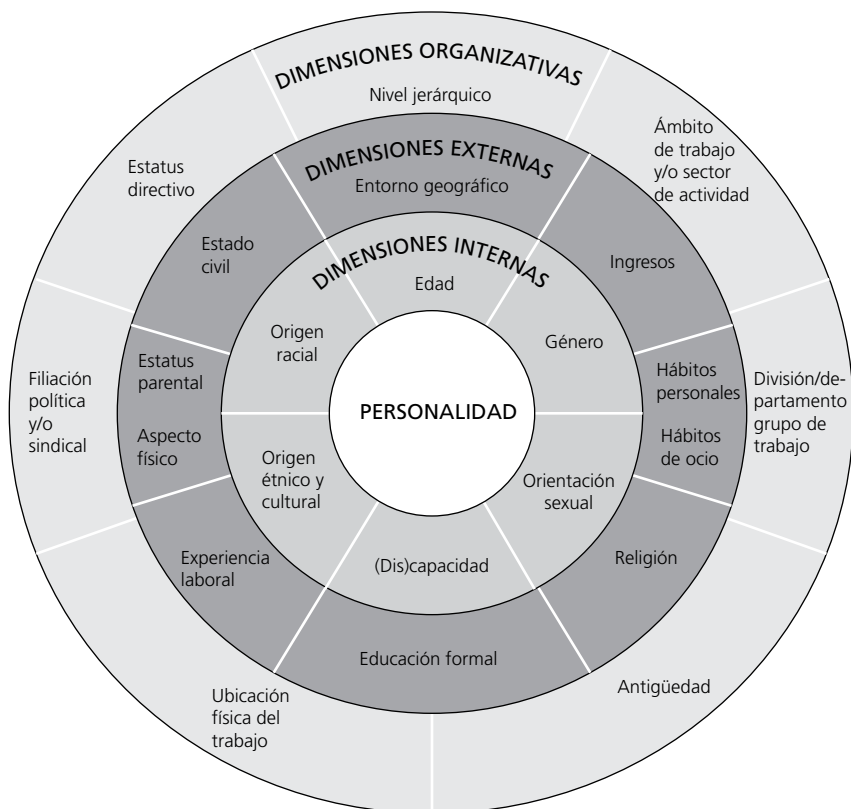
DIMENSIONES ORGANIZATIVAS

Nivel jerárquico

Ámbito de trabajo y/o sector de actividad

Estatus directivo

DIMENSIONES EXTERNAS

Entorno geográfico

Estado civil

Ingresos

DIMENSIONES INTERNAS

Edad

Origen racial

Género

Estatus parental

Hábitos personales

Filiación política y/o sindical

PERSONALIDAD

División/departamento grupo de trabajo

Aspecto físico

Hábitos de ocio

Origen étnico y cultural

Orientación sexual

Experiencia laboral

(Dis)capacidad

Religión

Educación formal

Ubicación física del trabajo

Antigüedad